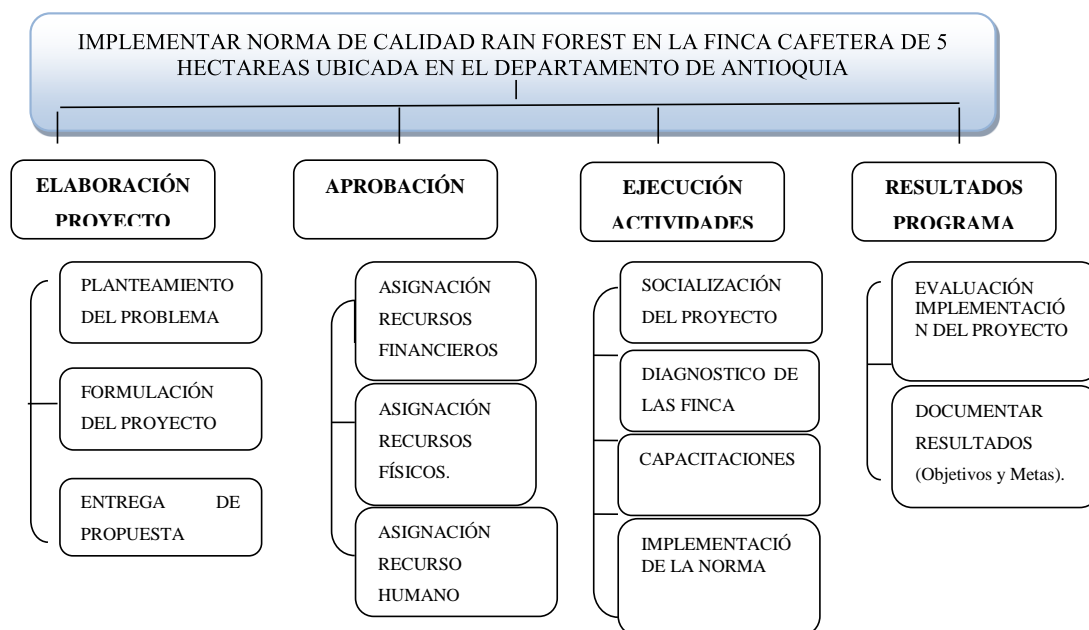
IMPLEMENTAR NORMA DE CALIDAD RAIN FOREST EN LA FINCA CAFETERA DE 5 HECTAREAS UBICADA EN EL DEPARTAMENTO DE ANTIOQUIA

ELABORACIÓN PROYECTO

PLANTEAMIENTO DEL PROBLEMA

FORMULACIÓN DEL PROYECTO

ENTREGA DE PROPUESTA

APROBACIÓN

ASIGNACIÓN RECURSOS FINANCIEROS

ASIGNACIÓN RECURSOS FÍSICOS.

ASIGNACIÓN RECURSO HUMANO

EJECUCIÓN ACTIVIDADES

SOCIALIZACIÓN DEL PROYECTO

DIAGNOSTICO DE LAS FINCA

CAPACITACIONES

IMPLEMENTACIÓ DE LA NORMA

RESULTADOS PROGRAMA

EVALUACIÓN IMPLEMENTACIÓ N DEL PROYECTO

DOCUMENTAR RESULTADOS (Objetivos y Metas).